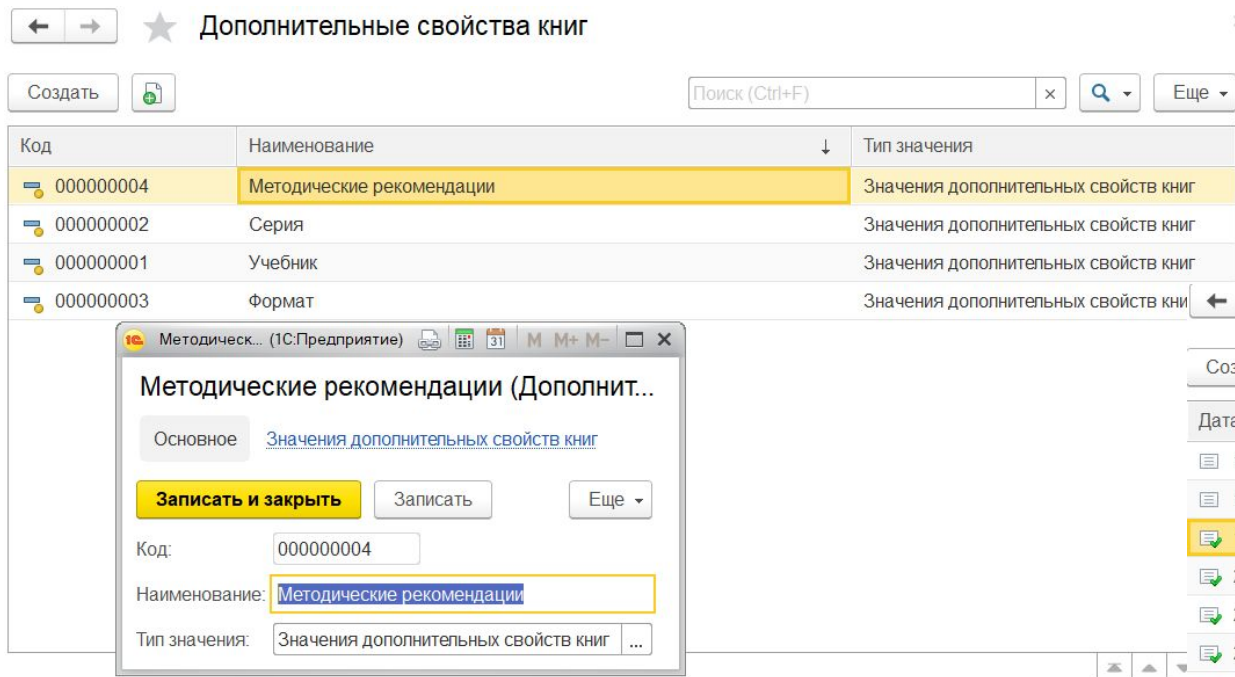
Дополнительные свойства книг

Создать

Поиск (Ctrl+F)

Еще

| Код | Наименование | Тип значения |
|---|---|---|
| 000000004 | Методические рекомендации | Значения дополнительных свойств книг |
| 000000002 | Серия | Значения дополнительных свойств книг |
| 000000001 | Учебник | Значения дополнительных свойств книг |
| 000000003 | Формат | Значения дополнительных свойств кни |

Методическ... (1С:Предприятие) M M+ M−

Методические рекомендации (Дополнит...

Основное Значения дополнительных свойств книг

Записать и закрыть Записать Еще

Код: 000000004

Наименование: Методические рекомендации

Тип значения: Значения дополнительных свойств книг ...

Соз

Дата